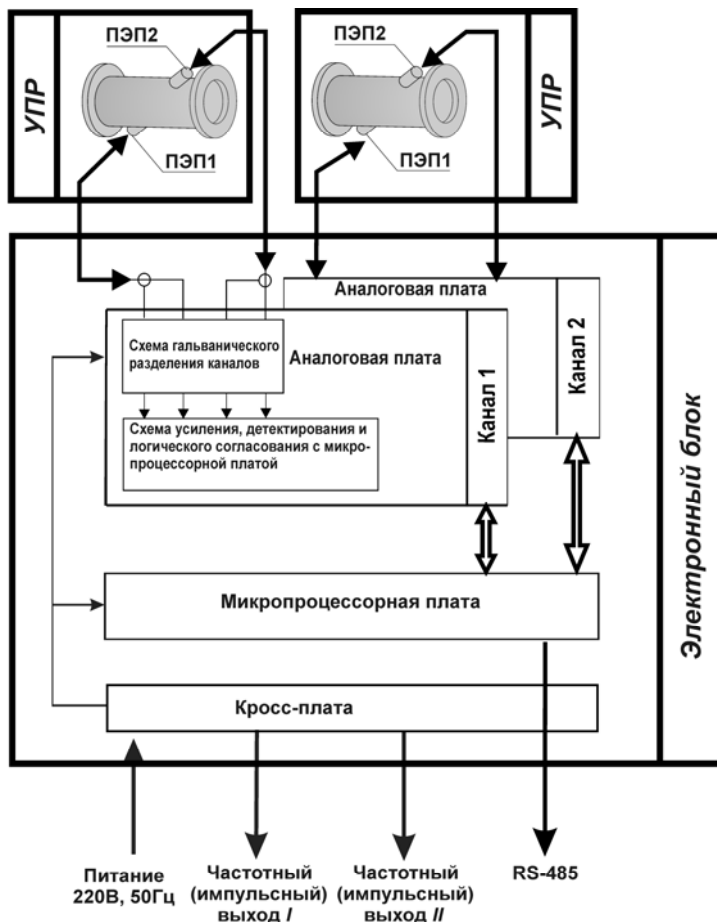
УПР

ПЭП2

ПЭП1

ПЭП2

ПЭП1

УПР

Аналоговая плата

Схема гальванического разделения каналов

Аналоговая плата

Канал 1

Канал 2

Схема усиления, детектирования и логического согласования с микропроцессорной платой

Электронный блок

Микропроцессорная плата

Кросс-плата

Питание 220В, 50Гц

Частотный (импульсный) выход I

Частотный (импульсный) выход II

RS-485